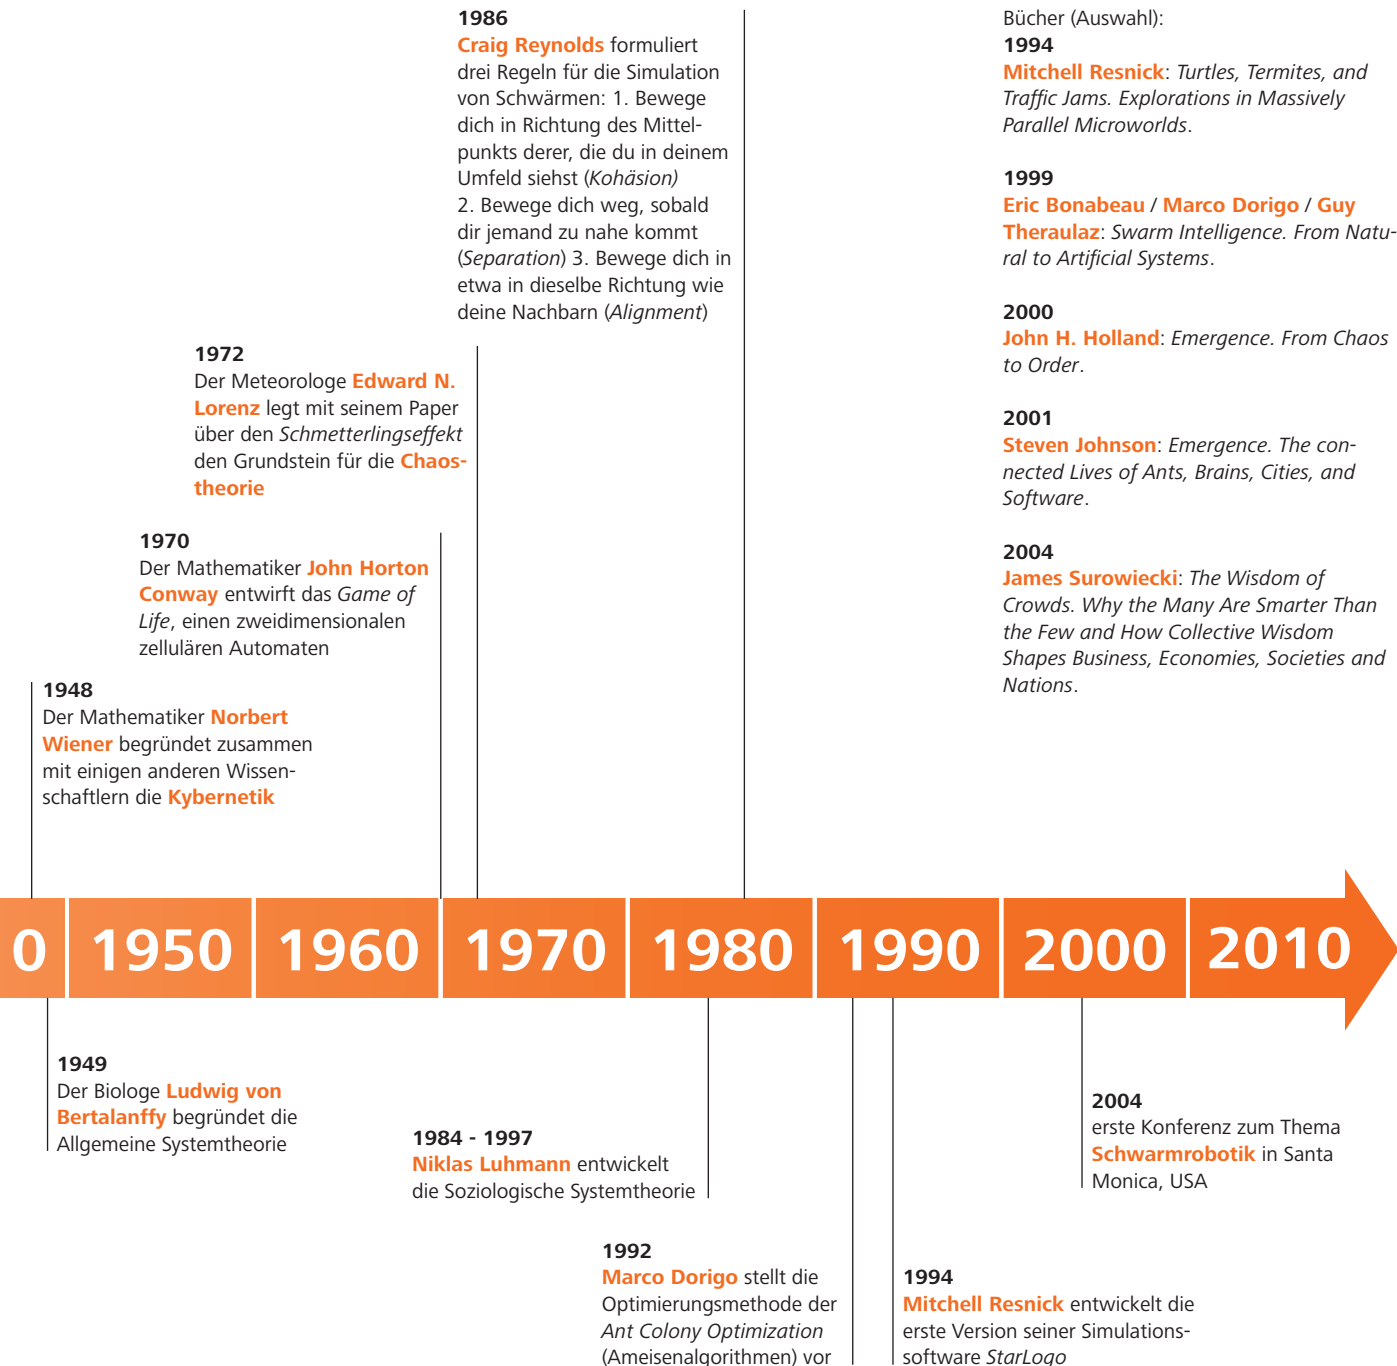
1986
Craig Reynolds formuliert drei Regeln für die Simulation von Schwärmen: 1. Bewege dich in Richtung des Mittelpunkts derer, die du in deinem Umfeld siehst (Kohäsion)
2. Bewege dich weg, sobald dir jemand zu nahe kommt (Separation) 3. Bewege dich in etwa in dieselbe Richtung wie deine Nachbarn (Alignment)

Bücher (Auswahl):
1994
Mitchell Resnick: Turtles, Termites, and Traffic Jams. Explorations in Massively Parallel Microworlds.

1999
Eric Bonabeau / Marco Dorigo / Guy Theraulaz: Swarm Intelligence. From Natural to Artificial Systems.

2000
John H. Holland: Emergence. From Chaos to Order.

2001
Steven Johnson: Emergence. The connected Lives of Ants, Brains, Cities, and Software.

2004
James Surowiecki: The Wisdom of Crowds. Why the Many Are Smarter Than the Few and How Collective Wisdom Shapes Business, Economies, Societies and Nations.

1972
Der Meteorologe Edward N. Lorenz legt mit seinem Paper über den Schmetterlingseffekt den Grundstein für die Chaostheorie

1970
Der Mathematiker John Horton Conway entwirft das Game of Life, einen zweidimensionalen zellulären Automaten

1948
Der Mathematiker Norbert Wiener begründet zusammen mit einigen anderen Wissenschaftlern die Kybernetik

0 1950 1960 1970 1980 1990 2000 2010

1949
Der Biologe Ludwig von Bertalanffy begründet die Allgemeine Systemtheorie

1984 - 1997
Niklas Luhmann entwickelt die Soziologische Systemtheorie

2004
erste Konferenz zum Thema Schwarmrobotik in Santa Monica, USA

1992
Marco Dorigo stellt die Optimierungsmethode der Ant Colony Optimization (Ameisenalgorithmen) vor

1994
Mitchell Resnick entwickelt die erste Version seiner Simulationssoftware StarLogo